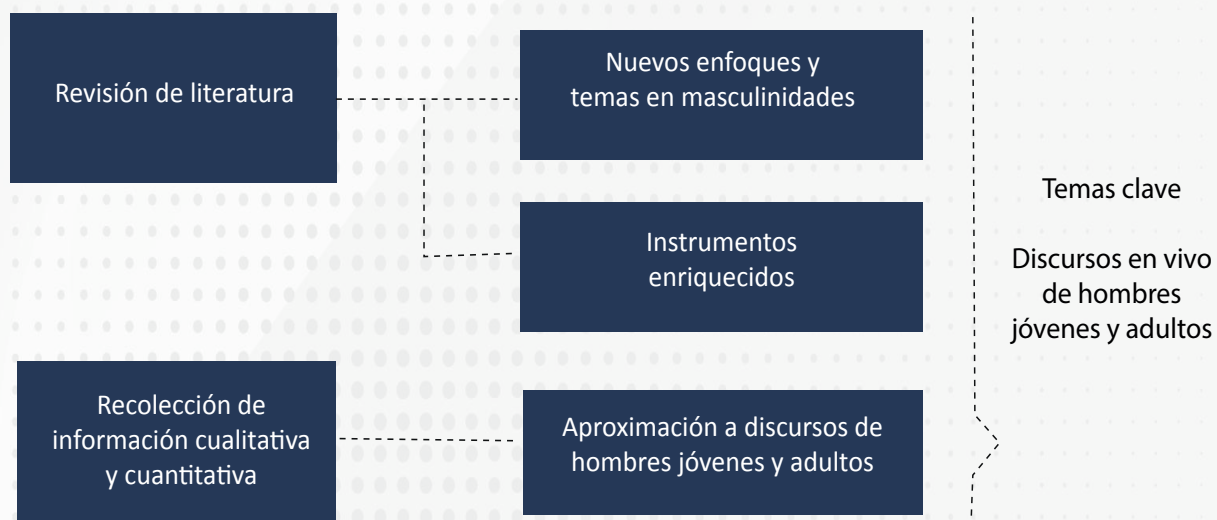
Revisión de literatura

Nuevos enfoques y temas en masculinidades

Instrumentos enriquecidos

Recolección de información cualitativa y cuantitativa

Aproximación a discursos de hombres jóvenes y adultos

Temas clave

Discursos en vivo de hombres jóvenes y adultos